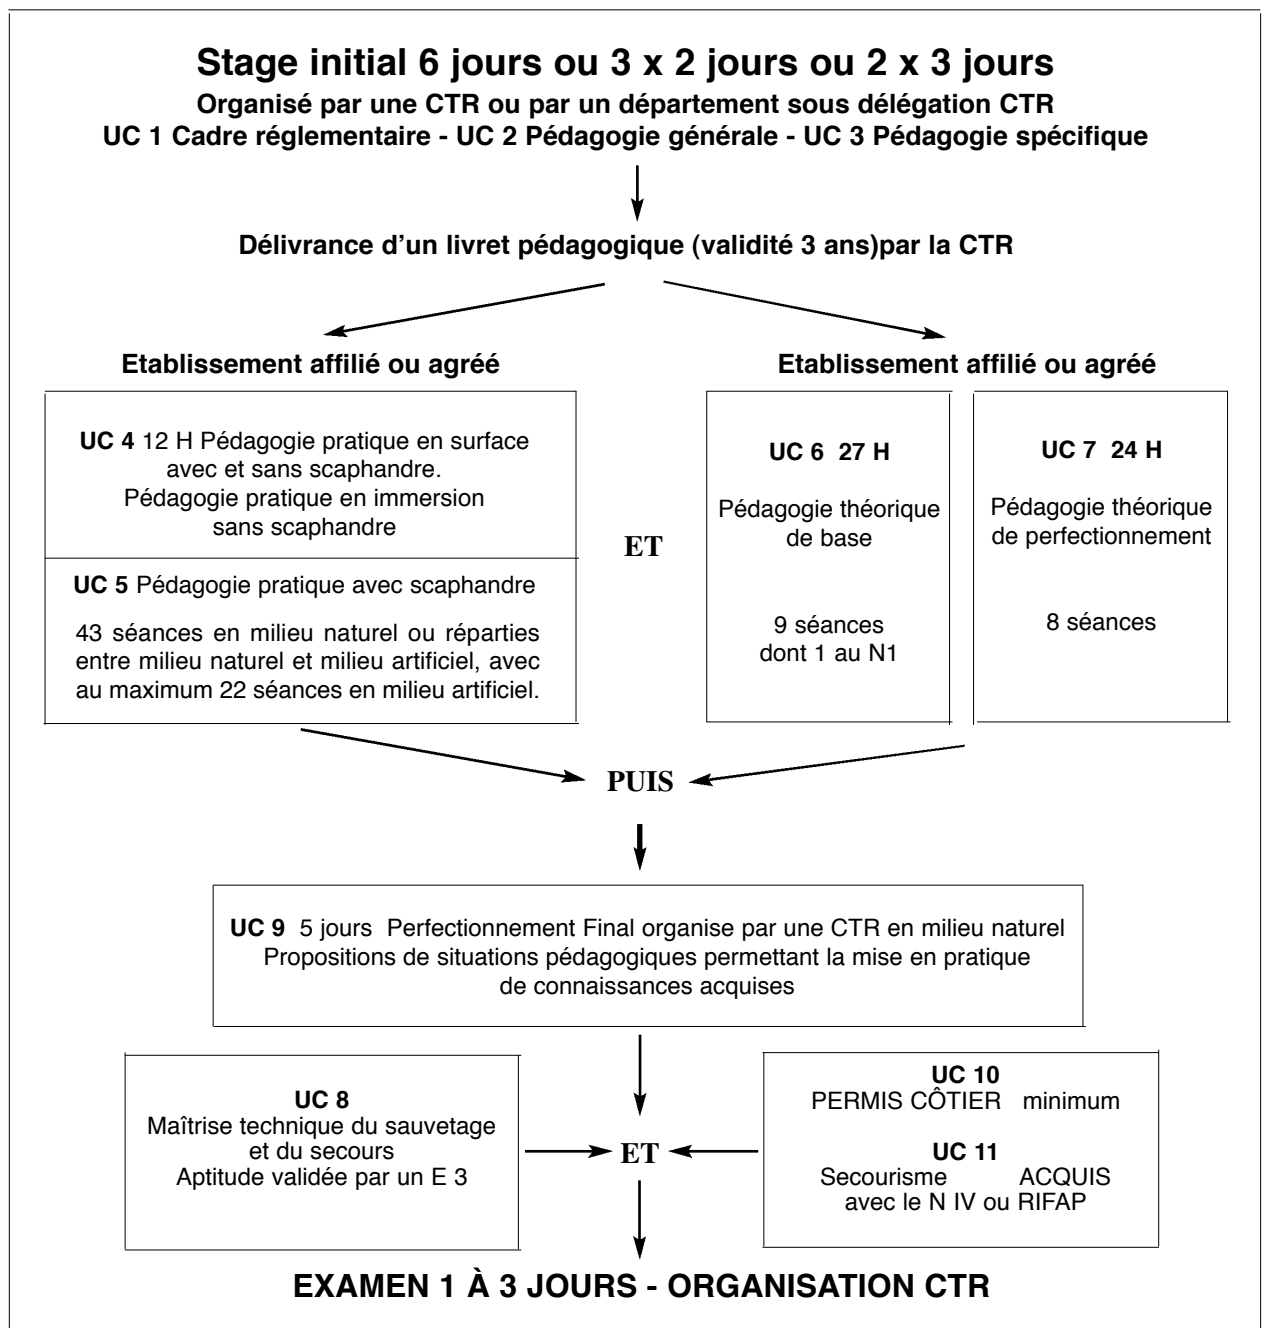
Stage initial 6 jours ou 3 x 2 jours ou 2 x 3 jours
Organisé par une CTR ou par un département sous délégation CTR
UC 1 Cadre réglementaire - UC 2 Pédagogie générale - UC 3 Pédagogie spécifique

Délivrance d'un livret pédagogique (validité 3 ans)par la CTR

Etablissement affilié ou agréé

UC 4 12 H Pédagogie pratique en surface avec et sans scaphandre. Pédagogie pratique en immersion sans scaphandre

UC 5 Pédagogie pratique avec scaphandre

43 séances en milieu naturel ou réparties entre milieu naturel et milieu artificiel, avec au maximum 22 séances en milieu artificiel.

ET

Etablissement affilié ou agréé

UC 6 27 H

Pédagogie théorique de base

9 séances dont 1 au N1

UC 7 24 H

Pédagogie théorique de perfectionnement

8 séances

PUIS

UC 9 5 jours Perfectionnement Final organise par une CTR en milieu naturel
Propositions de situations pédagogiques permettant la mise en pratique de connaissances acquises

UC 8
Maîtrise technique du sauvetage et du secours
Aptitude validée par un E 3

ET

UC 10
PERMIS CÔTIER minimum

UC 11
Secourisme ACQUIS avec le N IV ou RIFAP

EXAMEN 1 À 3 JOURS - ORGANISATION CTR